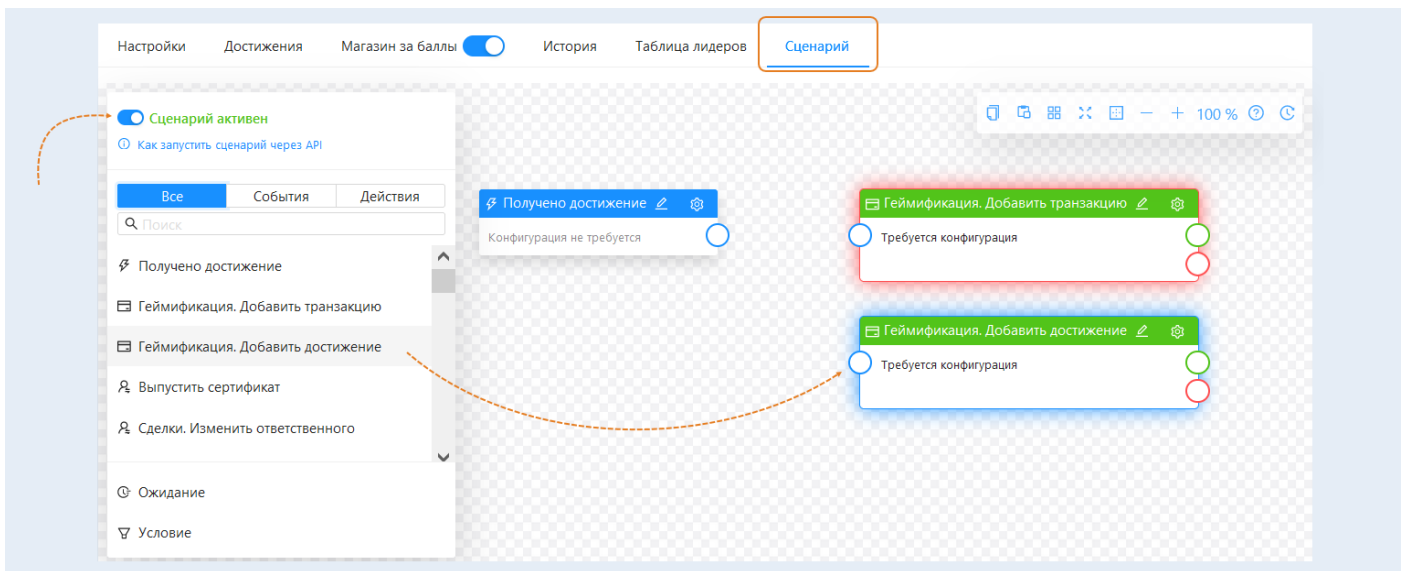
Настройки Достижения Магазин за баллы История Таблица лидеров Сценарий

Сценарий активен
Как запустить сценарий через API

Все События Действия

Поиск

Получено достижение
Геймификация. Добавить транзакцию
Геймификация. Добавить достижение
Выпустить сертификат
Сделки. Изменить ответственного

Ожидание
Условие

100 %

Получено достижение
Конфигурация не требуется

Геймификация. Добавить транзакцию
Требуется конфигурация

Геймификация. Добавить достижение
Требуется конфигурация